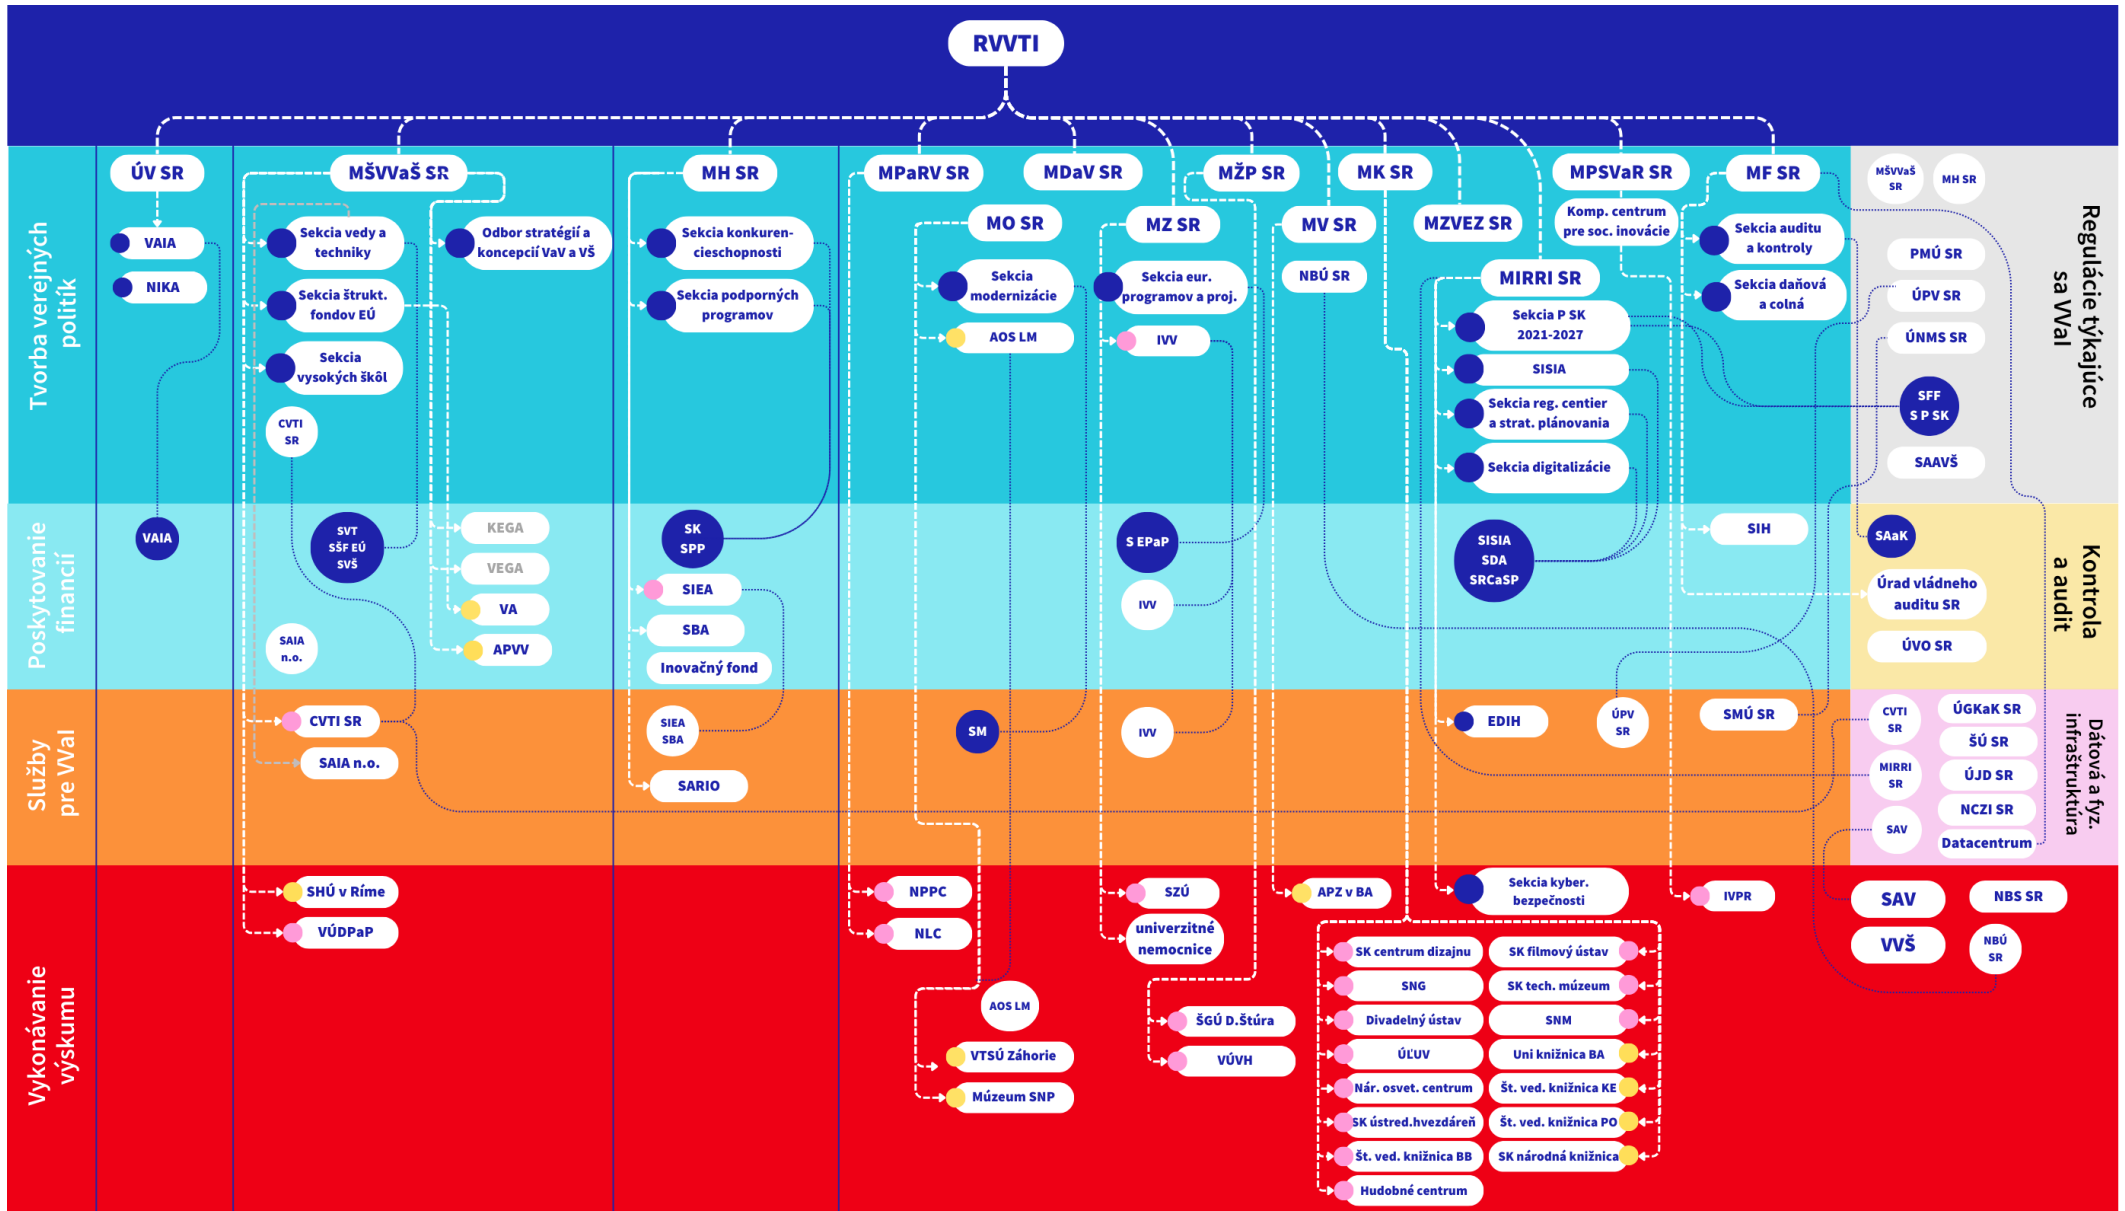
RVVTI

Tvorba verejných politík

ÚV SR
VAIA
NIKA

MŠVVaŠ SR
Sekcia vedy a techniky
Odbor stratégií a koncepcií VaV a VŠ
Sekcia štrukt. fondov EÚ
Sekcia vysokých škôl
CVTI SR

MH SR
Sekcia konkurencieschopnosti
Sekcia podporných programov

MPaRV SR
MDaV SR
MO SR
Sekcia modernizácie
AOS LM

MZ SR
Sekcia eur. programov a proj.
IVV

MŽP SR
MV SR
NBÚ SR

MK SR
MZVEZ SR

MPSVaR SR
Komp. centrum pre soc. inovácie

MIRRI SR
Sekcia P SK 2021-2027
SISIA
Sekcia reg. centier a strat. plánovania
Sekcia digitalizácie

MF SR
Sekcia auditu a kontroly
Sekcia daňová a colná

Regulácie týkajúce sa VaI
MŠVVaŠ SR
MH SR
PMÚ SR
ÚPV SR
ÚNMS SR
SFF S P SK
SAAVŠ

Poskytovanie financií
VAIA
SVT SŠF EÚ SVŠ
KEGA
VEGA
VA
APVV
SAIA n.o.
SK SPP
SIEA
SBA
Inovačný fond
S EPaP
IVV
SISIA SDA SRCaSP
SIH

Kontrola a audit
SAaK
Úrad vládneho auditu SR
ÚVO SR

Služby pre VaI
CVTI SR
SAIA n.o.
SIEA SBA
SARIO
SM
IVV
EDIH
ÚPV SR
SMÚ SR

Dátová a fyz. infraštruktúra
CVTI SR
MIRRI SR
SAV
ÚGKaK SR
ŠÚ SR
ÚJD SR
NCZI SR
Datacentrum

Vykonávanie výskumu
SHÚ v Ríme
VÚDPaP
NPPC
NLC
AOS LM
VTSÚ Záhorie
Múzeum SNP
SZÚ
univerzitné nemocnice
ŠGÚ D.Štúra
VÚVH
APZ v BA
Sekcia kyber. bezpečnosti
IVPR
SAV
NBS SR
VVŠ
NBÚ SR
SK centrum dizajnu
SK filmový ústav
SNG
SK tech. múzeum
Divadelný ústav
SNM
ÚĽUV
Uni knižnica BA
Nár. osvet. centrum
Št. ved. knižnica KE
SK ústred.hvezdáreň
Št. ved. knižnica PO
Št. ved. knižnica BB
SK národná knižnica
Hudobné centrum